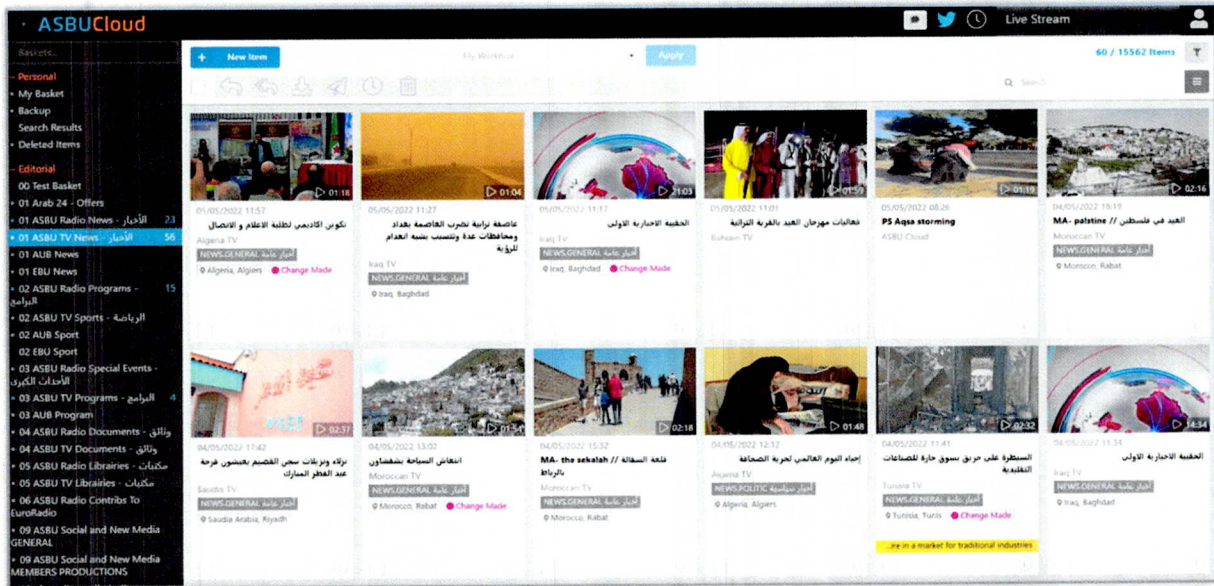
ASBUCloud

Live Stream

Baskets...

Personal
My Basket
Backup
Search Results
Deleted Items

Editorial
00 Test Basket
01 Arab 24 - Offers
01 ASBU Radio News - الأخبار 23
01 ASBU TV News - الأخبار 56
01 AUB News
01 EBU News
02 ASBU Radio Programs - البرامج 15
02 ASBU TV Sports - الرياضة
02 AUB Sport
02 EBU Sport
03 ASBU Radio Special Events - الأحداث الكبرى
03 ASBU TV Programs - البرامج 4
03 AUB Program
04 ASBU Radio Documents - وثائق
04 ASBU TV Documents - وثائق
05 ASBU Radio Libraries - مكتبات
05 ASBU TV Libraries - مكتبات
06 ASBU Radio Contribs To EuroRadio
09 ASBU Social and New Media GENERAL
09 ASBU Social and New Media MEMBERS PRODUCTIONS

+ New Item

My Workflow

Apply

60 / 15562 Items

Search

01:18
01/05/2022 11:57
تكوين اكاديمي لطلبة الاعلام و الاتصال
Algeria TV
NEWS.GENERAL أخبار عامة
Algeria, Algiers
Change Made

01:04
05/05/2022 11:27
عاصفة ترابية تضرب العاصمة بغداد ومحافظات عدة وتتسبب بشبه انعدام للرؤية
Iraq TV
NEWS.GENERAL أخبار عامة
Iraq, Baghdad

01:03
05/05/2022 11:17
الحقيبة الاخبارية الاولى
Iraq TV
NEWS.GENERAL أخبار عامة
Iraq, Baghdad
Change Made

01:59
05/05/2022 11:01
فعاليات مهرجان العيد بالقرية التراثية
Bahrain TV

01:19
05/05/2022 08:26
PS Aqsa storming
ASBU Cloud

02:16
04/05/2022 16:19
MA- palstine // العيد في فلسطين
Moroccan TV
NEWS.GENERAL أخبار عامة
Morocco, Rabat

02:37
04/05/2022 17:42
نزلاء ونزيلات سجن القصيم يعيشون فرحة عيد الفطر المبارك
Saudia TV
NEWS.GENERAL أخبار عامة
Saudia Arabia, Riyadh

01:54
05/05/2022 13:02
انتعاش السياحة بشفشاون
Moroccan TV
NEWS.GENERAL أخبار عامة
Morocco, Rabat
Change Made

02:18
04/05/2022 15:32
MA- the sekalah // قلعة السقالة بالرباط
Moroccan TV
NEWS.GENERAL أخبار عامة
Morocco, Rabat

01:48
04/05/2022 12:12
إحياء اليوم العالمي لحرية الصحافة
Algeria TV
NEWS.POLITIC أخبار سياسية
Algeria, Algiers

02:32
04/05/2022 11:41
السيطرة على حريق بسوق حارة للصناعات التقليدية
Tunisia TV
NEWS.GENERAL أخبار عامة
Tunisia, Tunis
Change Made
...re in a market for traditional industries

04:34
04/05/2022 11:34
الحقيبة الاخبارية الاولى
Iraq TV
NEWS.GENERAL أخبار عامة
Iraq, Baghdad